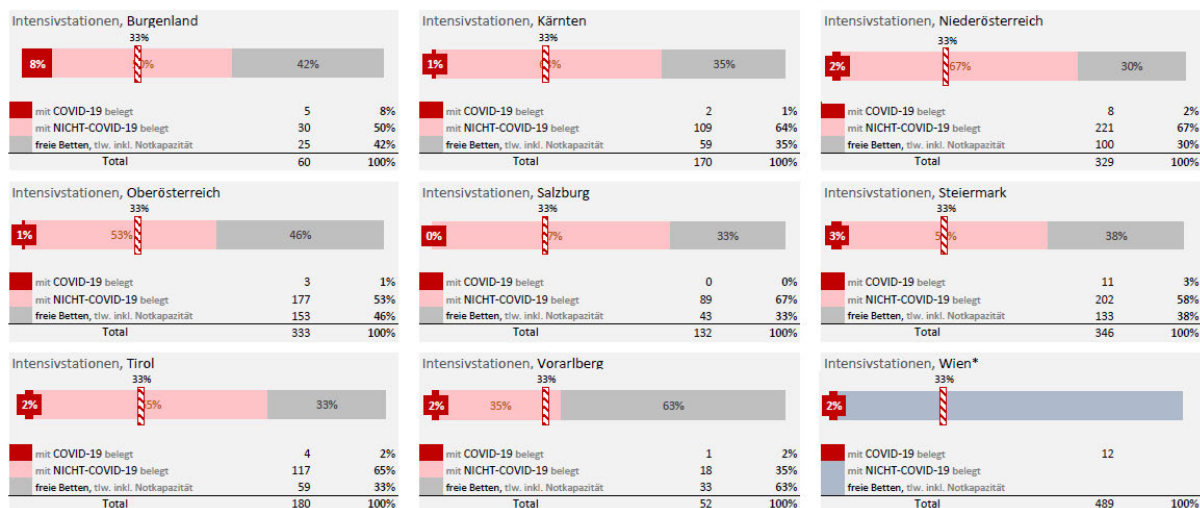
Intensivstationen, Burgenland

33%

8% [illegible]0% 42%

| | | |
|---|---|---|
| mit COVID-19 belegt | 5 | 8% |
| mit NICHT-COVID-19 belegt | 30 | 50% |
| freie Betten, tlw. inkl. Notkapazität | 25 | 42% |
| Total | 60 | 100% |

Intensivstationen, Kärnten

33%

1% 6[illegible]% 35%

| | | |
|---|---|---|
| mit COVID-19 belegt | 2 | 1% |
| mit NICHT-COVID-19 belegt | 109 | 64% |
| freie Betten, tlw. inkl. Notkapazität | 59 | 35% |
| Total | 170 | 100% |

Intensivstationen, Niederösterreich

33%

2% 67% 30%

| | | |
|---|---|---|
| mit COVID-19 belegt | 8 | 2% |
| mit NICHT-COVID-19 belegt | 221 | 67% |
| freie Betten, tlw. inkl. Notkapazität | 100 | 30% |
| Total | 329 | 100% |

Intensivstationen, Oberösterreich

33%

1% 53% 46%

| | | |
|---|---|---|
| mit COVID-19 belegt | 3 | 1% |
| mit NICHT-COVID-19 belegt | 177 | 53% |
| freie Betten, tlw. inkl. Notkapazität | 153 | 46% |
| Total | 333 | 100% |

Intensivstationen, Salzburg

33%

0% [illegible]7% 33%

| | | |
|---|---|---|
| mit COVID-19 belegt | 0 | 0% |
| mit NICHT-COVID-19 belegt | 89 | 67% |
| freie Betten, tlw. inkl. Notkapazität | 43 | 33% |
| Total | 132 | 100% |

Intensivstationen, Steiermark

33%

3% 5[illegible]% 38%

| | | |
|---|---|---|
| mit COVID-19 belegt | 11 | 3% |
| mit NICHT-COVID-19 belegt | 202 | 58% |
| freie Betten, tlw. inkl. Notkapazität | 133 | 38% |
| Total | 346 | 100% |

Intensivstationen, Tirol

33%

2% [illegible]5% 33%

| | | |
|---|---|---|
| mit COVID-19 belegt | 4 | 2% |
| mit NICHT-COVID-19 belegt | 117 | 65% |
| freie Betten, tlw. inkl. Notkapazität | 59 | 33% |
| Total | 180 | 100% |

Intensivstationen, Vorarlberg

33%

2% 35% 63%

| | | |
|---|---|---|
| mit COVID-19 belegt | 1 | 2% |
| mit NICHT-COVID-19 belegt | 18 | 35% |
| freie Betten, tlw. inkl. Notkapazität | 33 | 63% |
| Total | 52 | 100% |

Intensivstationen, Wien*

33%

2%

| | | |
|---|---|---|
| mit COVID-19 belegt | 12 | |
| mit NICHT-COVID-19 belegt | | |
| freie Betten, tlw. inkl. Notkapazität | | |
| Total | 489 | 100% |